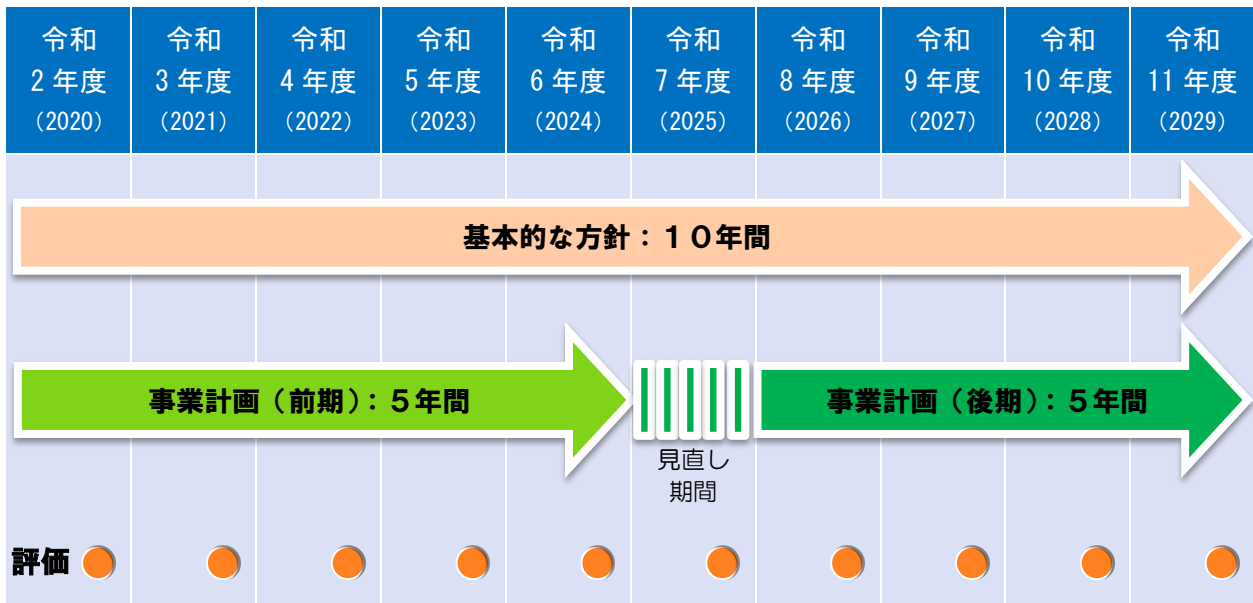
| 令和 2 年度 (2020) | 令和 3 年度 (2021) | 令和 4 年度 (2022) | 令和 5 年度 (2023) | 令和 6 年度 (2024) | 令和 7 年度 (2025) | 令和 8 年度 (2026) | 令和 9 年度 (2027) | 令和 10 年度 (2028) | 令和 11 年度 (2029) |
|---|---|---|---|---|---|---|---|---|---|

基本的な方針：１０年間

事業計画（前期）：５年間

見直し期間

事業計画（後期）：５年間

評価